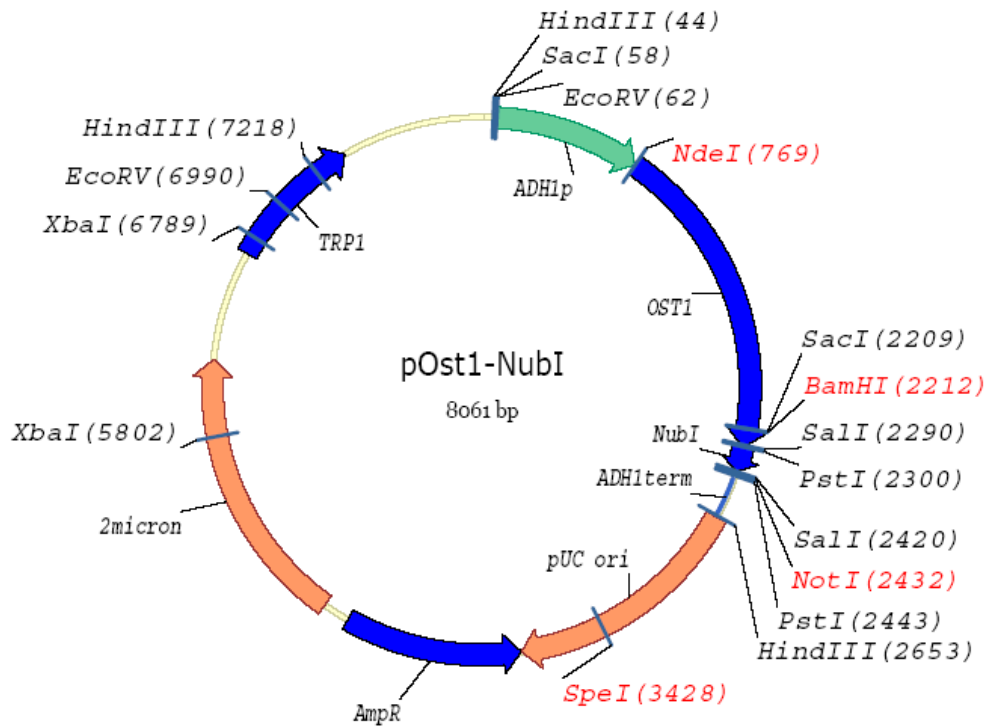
HindIII(44)
SacI(58)
EcoRV(62)
NdeI(769)
HindIII(7218)
EcoRV(6990)
XbaI(6789)
TRP1
ADH1p
OST1
pOst1-NubI
8061 bp
SacI(2209)
BamHI(2212)
SalI(2290)
PstI(2300)
NubI
ADH1term
XbaI(5802)
2micron
SalI(2420)
NotI(2432)
pUC ori
PstI(2443)
HindIII(2653)
SpeI(3428)
AmpR